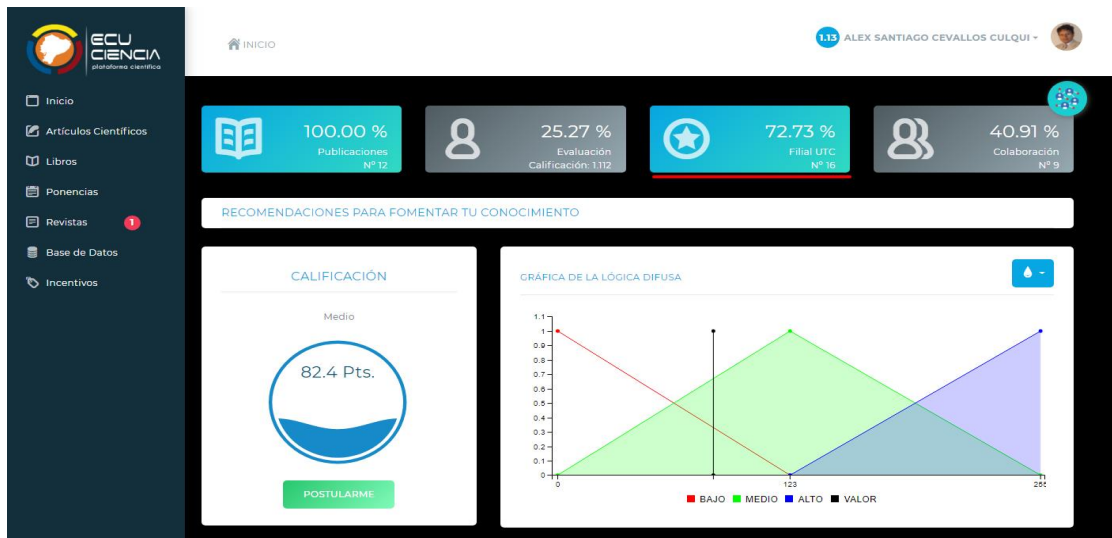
ECU CIENCIA
plataforma científica

Inicio
Artículos Científicos
Libros
Ponencias
Revistas 1
Base de Datos
Incentivos

INICIO

1.13 ALEX SANTIAGO CEVALLOS CULQUI

100.00 %
Publicaciones
Nº 12

25.27 %
Evaluación
Calificación: 1.112

72.73 %
Filial UTC
Nº 16

40.91 %
Colaboración
Nº 9

RECOMENDACIONES PARA FOMENTAR TU CONOCIMIENTO

CALIFICACIÓN

Medio

82.4 Pts.

POSTULARME

GRÁFICA DE LA LÓGICA DIFUSA

1.1
1
0.9
0.8
0.7
0.6
0.5
0.4
0.3
0.2
0.1
0
0
123
25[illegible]

BAJO MEDIO ALTO VALOR